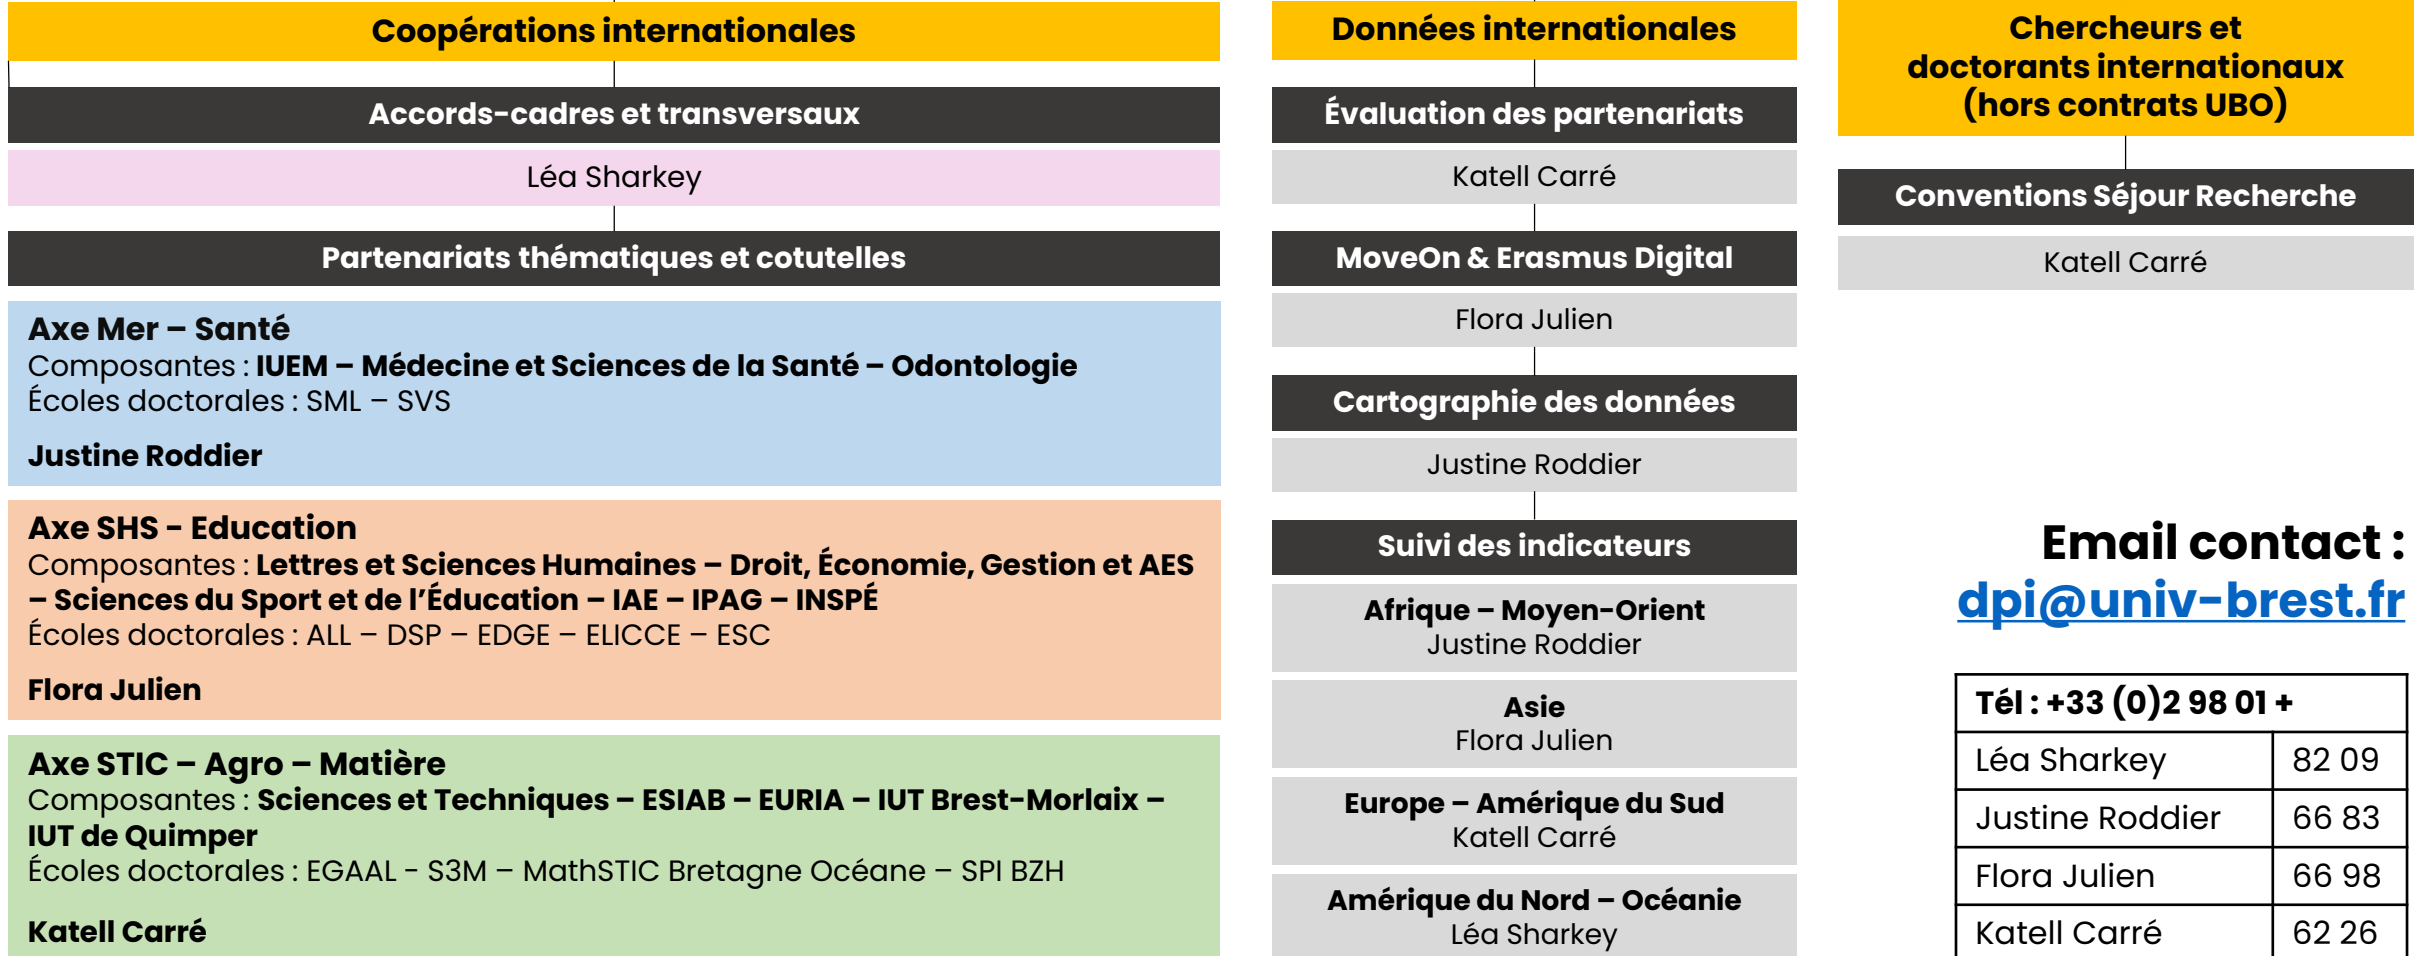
Coopérations internationales

Accords-cadres et transversaux

Léa Sharkey

Partenariats thématiques et cotutelles

Axe Mer – Santé
Composantes : IUEM – Médecine et Sciences de la Santé – Odontologie
Écoles doctorales : SML – SVS

Justine Roddier

Axe SHS - Education
Composantes : Lettres et Sciences Humaines – Droit, Économie, Gestion et AES – Sciences du Sport et de l'Éducation – IAE – IPAG – INSPÉ
Écoles doctorales : ALL – DSP – EDGE – ELICCE – ESC

Flora Julien

Axe STIC – Agro – Matière
Composantes : Sciences et Techniques – ESIAB – EURIA – IUT Brest-Morlaix – IUT de Quimper
Écoles doctorales : EGAAL - S3M – MathSTIC Bretagne Océane – SPI BZH

Katell Carré

Données internationales

Évaluation des partenariats

Katell Carré

MoveOn & Erasmus Digital

Flora Julien

Cartographie des données

Justine Roddier

Suivi des indicateurs

Afrique – Moyen-Orient
Justine Roddier

Asie
Flora Julien

Europe – Amérique du Sud
Katell Carré

Amérique du Nord – Océanie
Léa Sharkey

Chercheurs et doctorants internationaux (hors contrats UBO)

Conventions Séjour Recherche

Katell Carré

Email contact :
dpi@univ-brest.fr

| Tél : +33 (0)2 98 01 + | |
|---|---|
| Léa Sharkey | 82 09 |
| Justine Roddier | 66 83 |
| Flora Julien | 66 98 |
| Katell Carré | 62 26 |